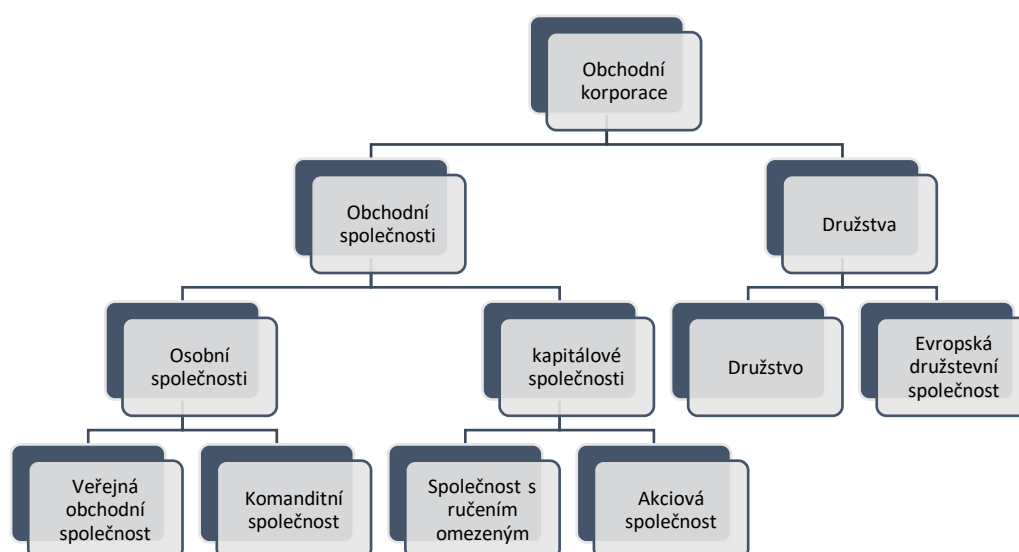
Obchodní korporace

Obchodní společnosti

Družstva

Osobní společnosti

kapitálové společnosti

Družstvo

Evropská družstevní společnost

Veřejná obchodní společnost

Komanditní společnost

Společnost s ručením omezeným

Akciová společnost